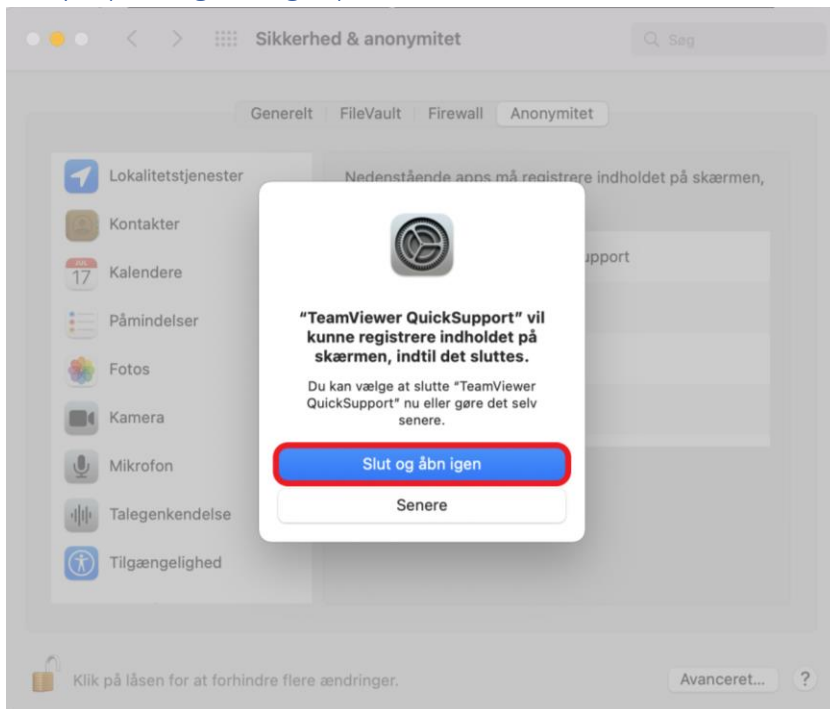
Sikkerhed & anonymitet

Søg

Generelt FileVault Firewall Anonymitet

Lokalitetstjenester
Kontakter
17 Kalendere
Påmindelser
Fotos
Kamera
Mikrofon
Talegenkendelse
Tilgængelighed

Nedenstående apps må registrere indholdet på skærmen,

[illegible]pport

"TeamViewer QuickSupport" vil kunne registrere indholdet på skærmen, indtil det sluttes.

Du kan vælge at slutte "TeamViewer QuickSupport" nu eller gøre det selv senere.

Slut og åbn igen

Senere

Klik på låsen for at forhindre flere ændringer.

Avanceret...

?